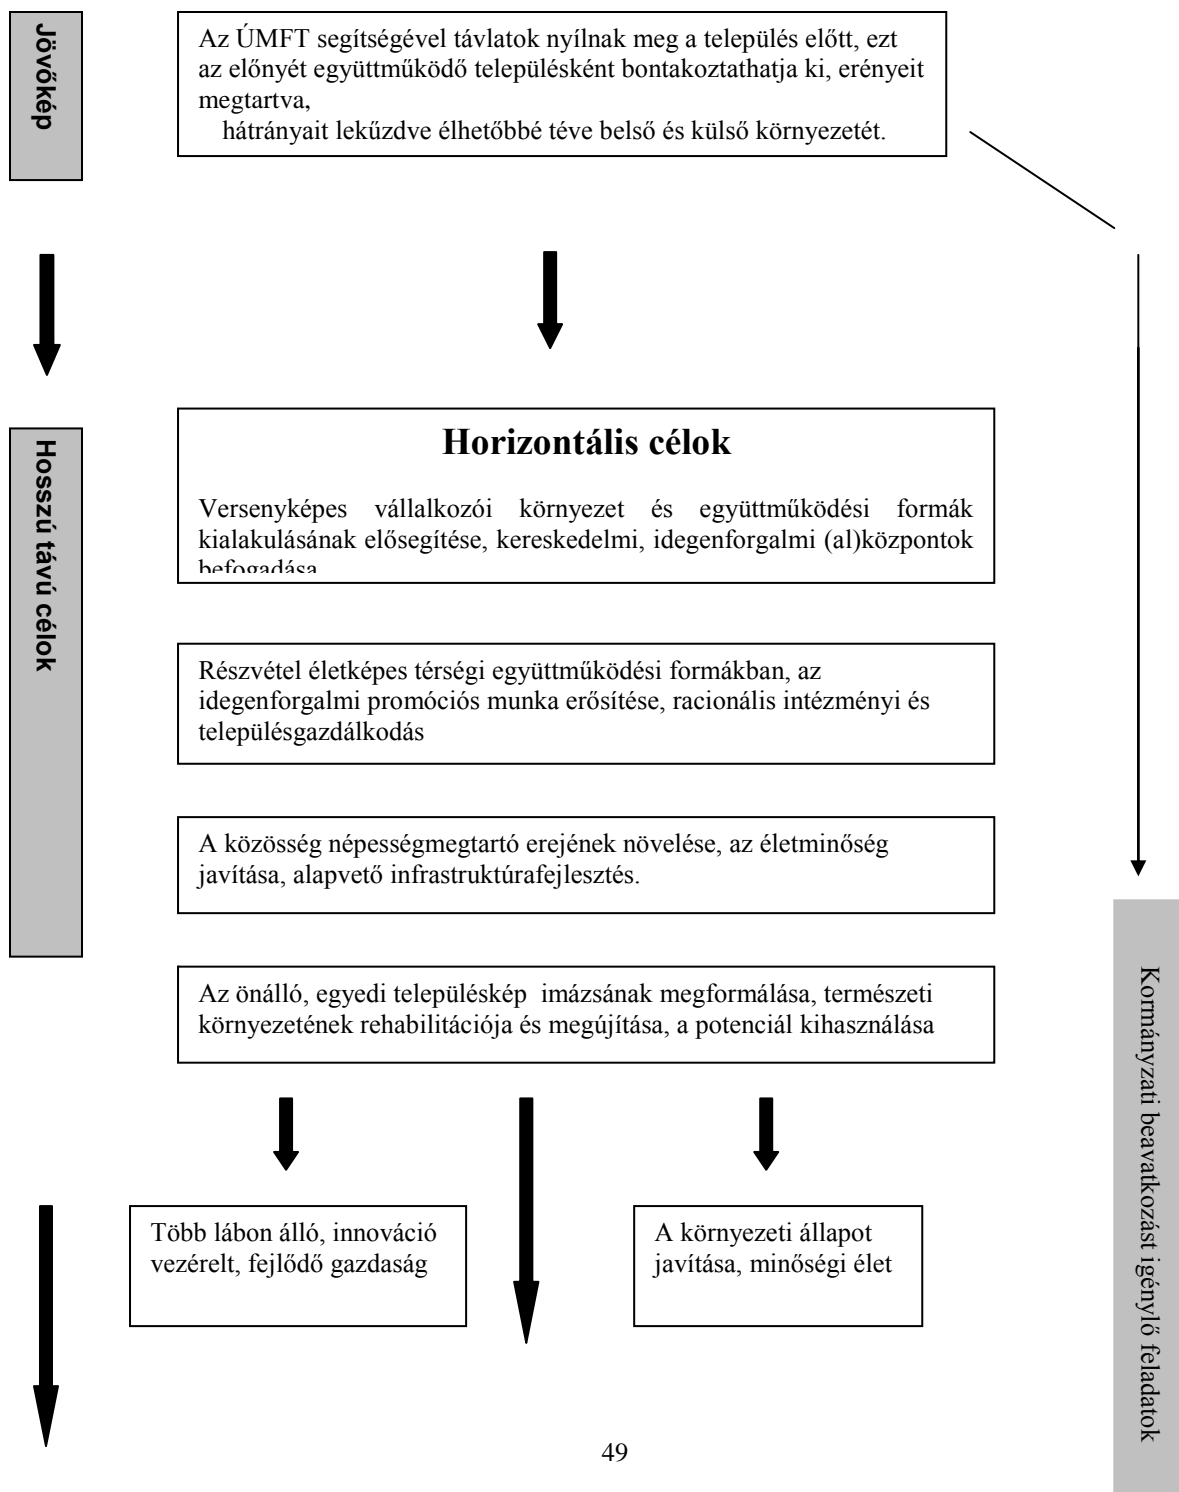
Jövőkép

Az ÚMFT segítségével távlatok nyílnak meg a település előtt, ezt az előnyét együttműködő településként bontakoztathatja ki, erényeit megtartva,
hátrányait leküzdve élhetőbbé téve belső és külső környezetét.

Hosszú távú célok

Horizontális célok

Versenyképes vállalkozói környezet és együttműködési formák kialakulásának elősegítése, kereskedelmi, idegenforgalmi (al)központok befogadása

Részvétel életképes térségi együttműködési formákban, az idegenforgalmi promóciós munka erősítése, racionális intézményi és településgazdálkodás

A közösség népességmegtartó erejének növelése, az életminőség javítása, alapvető infrastruktúrafejlesztés.

Az önálló, egyedi településkép imázsának megformálása, természeti környezetének rehabilitációja és megújítása, a potenciál kihasználása

Több lábon álló, innováció vezérelt, fejlődő gazdaság

A környezeti állapot javítása, minőségi élet

Kormányzati beavatkozást igénylő feladatok

49